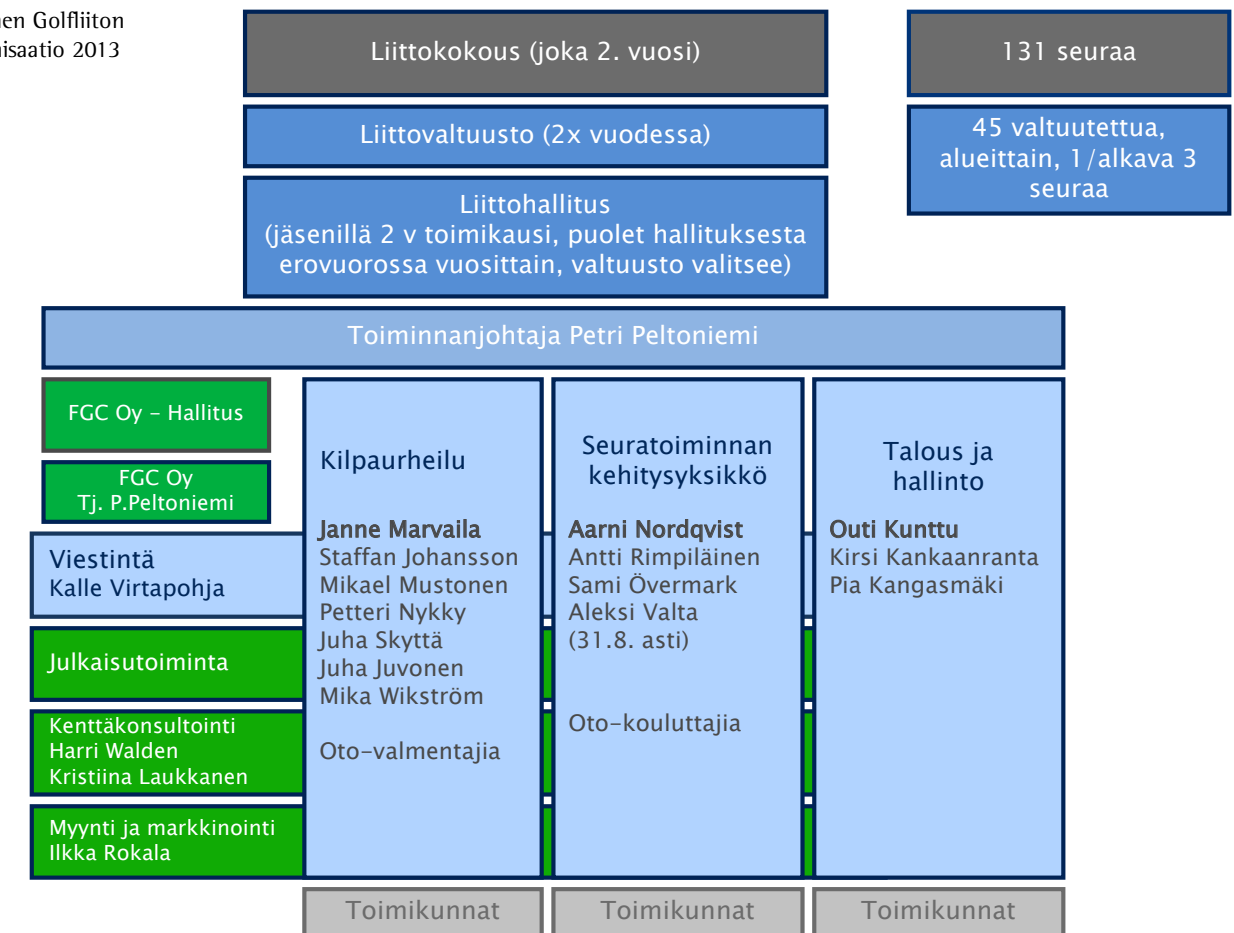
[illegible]en Golfliiton
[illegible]isaatio 2013

Liittokokous (joka 2. vuosi)

131 seuraa

Liittovaltuusto (2x vuodessa)

45 valtuutettua, alueittain, 1/alkava 3 seuraa

Liittohallitus
(jäsenillä 2 v toimikausi, puolet hallituksesta erovuorossa vuosittain, valtuusto valitsee)

Toiminnanjohtaja Petri Peltoniemi

FGC Oy - Hallitus

FGC Oy
Tj. P.Peltoniemi

Viestintä
Kalle Virtapohja

Julkaisutoiminta

Kenttäkonsultointi
Harri Walden
Kristiina Laukkanen

Myynti ja markkinointi
Ilkka Rokala

Kilpaurheilu

Janne Marvaila
Staffan Johansson
Mikael Mustonen
Petteri Nykky
Juha Skyttä
Juha Juvonen
Mika Wikström

Oto-valmentajia

Seuratoiminnan kehitysyksikkö

Aarni Nordqvist
Antti Rimpiläinen
Sami Övermark
Aleksi Valta
(31.8. asti)

Oto-kouluttajia

Talous ja hallinto

Outi Kunttu
Kirsi Kankaanranta
Pia Kangasmäki

Toimikunnat

Toimikunnat

Toimikunnat